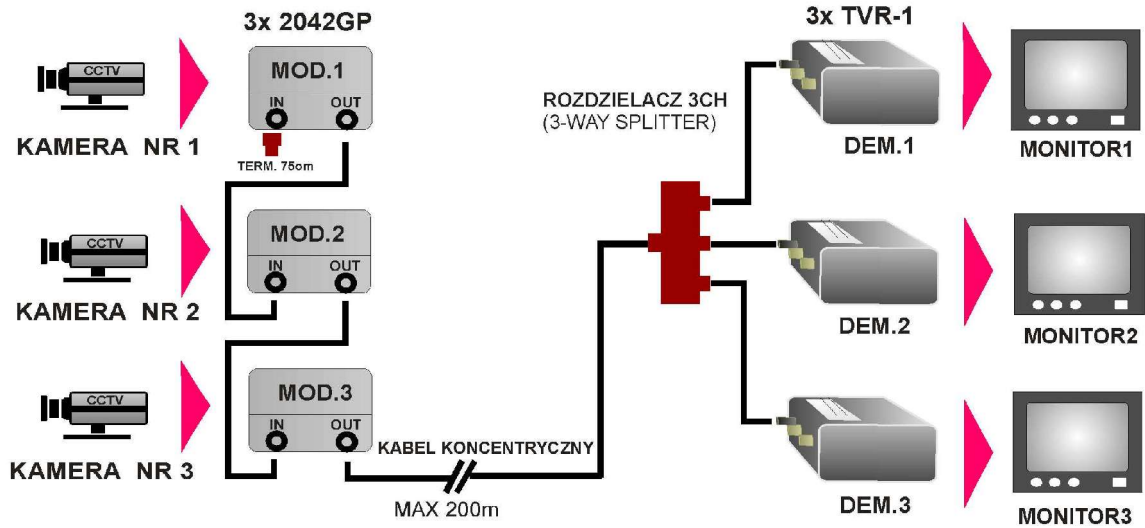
3x 2042GP

CCTV
KAMERA NR 1

MOD.1
IN OUT
TERM. 75om

CCTV
KAMERA NR 2

MOD.2
IN OUT

CCTV
KAMERA NR 3

MOD.3
IN OUT

KABEL KONCENTRYCZNY
MAX 200m

ROZDZIELACZ 3CH
(3-WAY SPLITTER)

3x TVR-1

DEM.1
MONITOR1

DEM.2
MONITOR2

DEM.3
MONITOR3